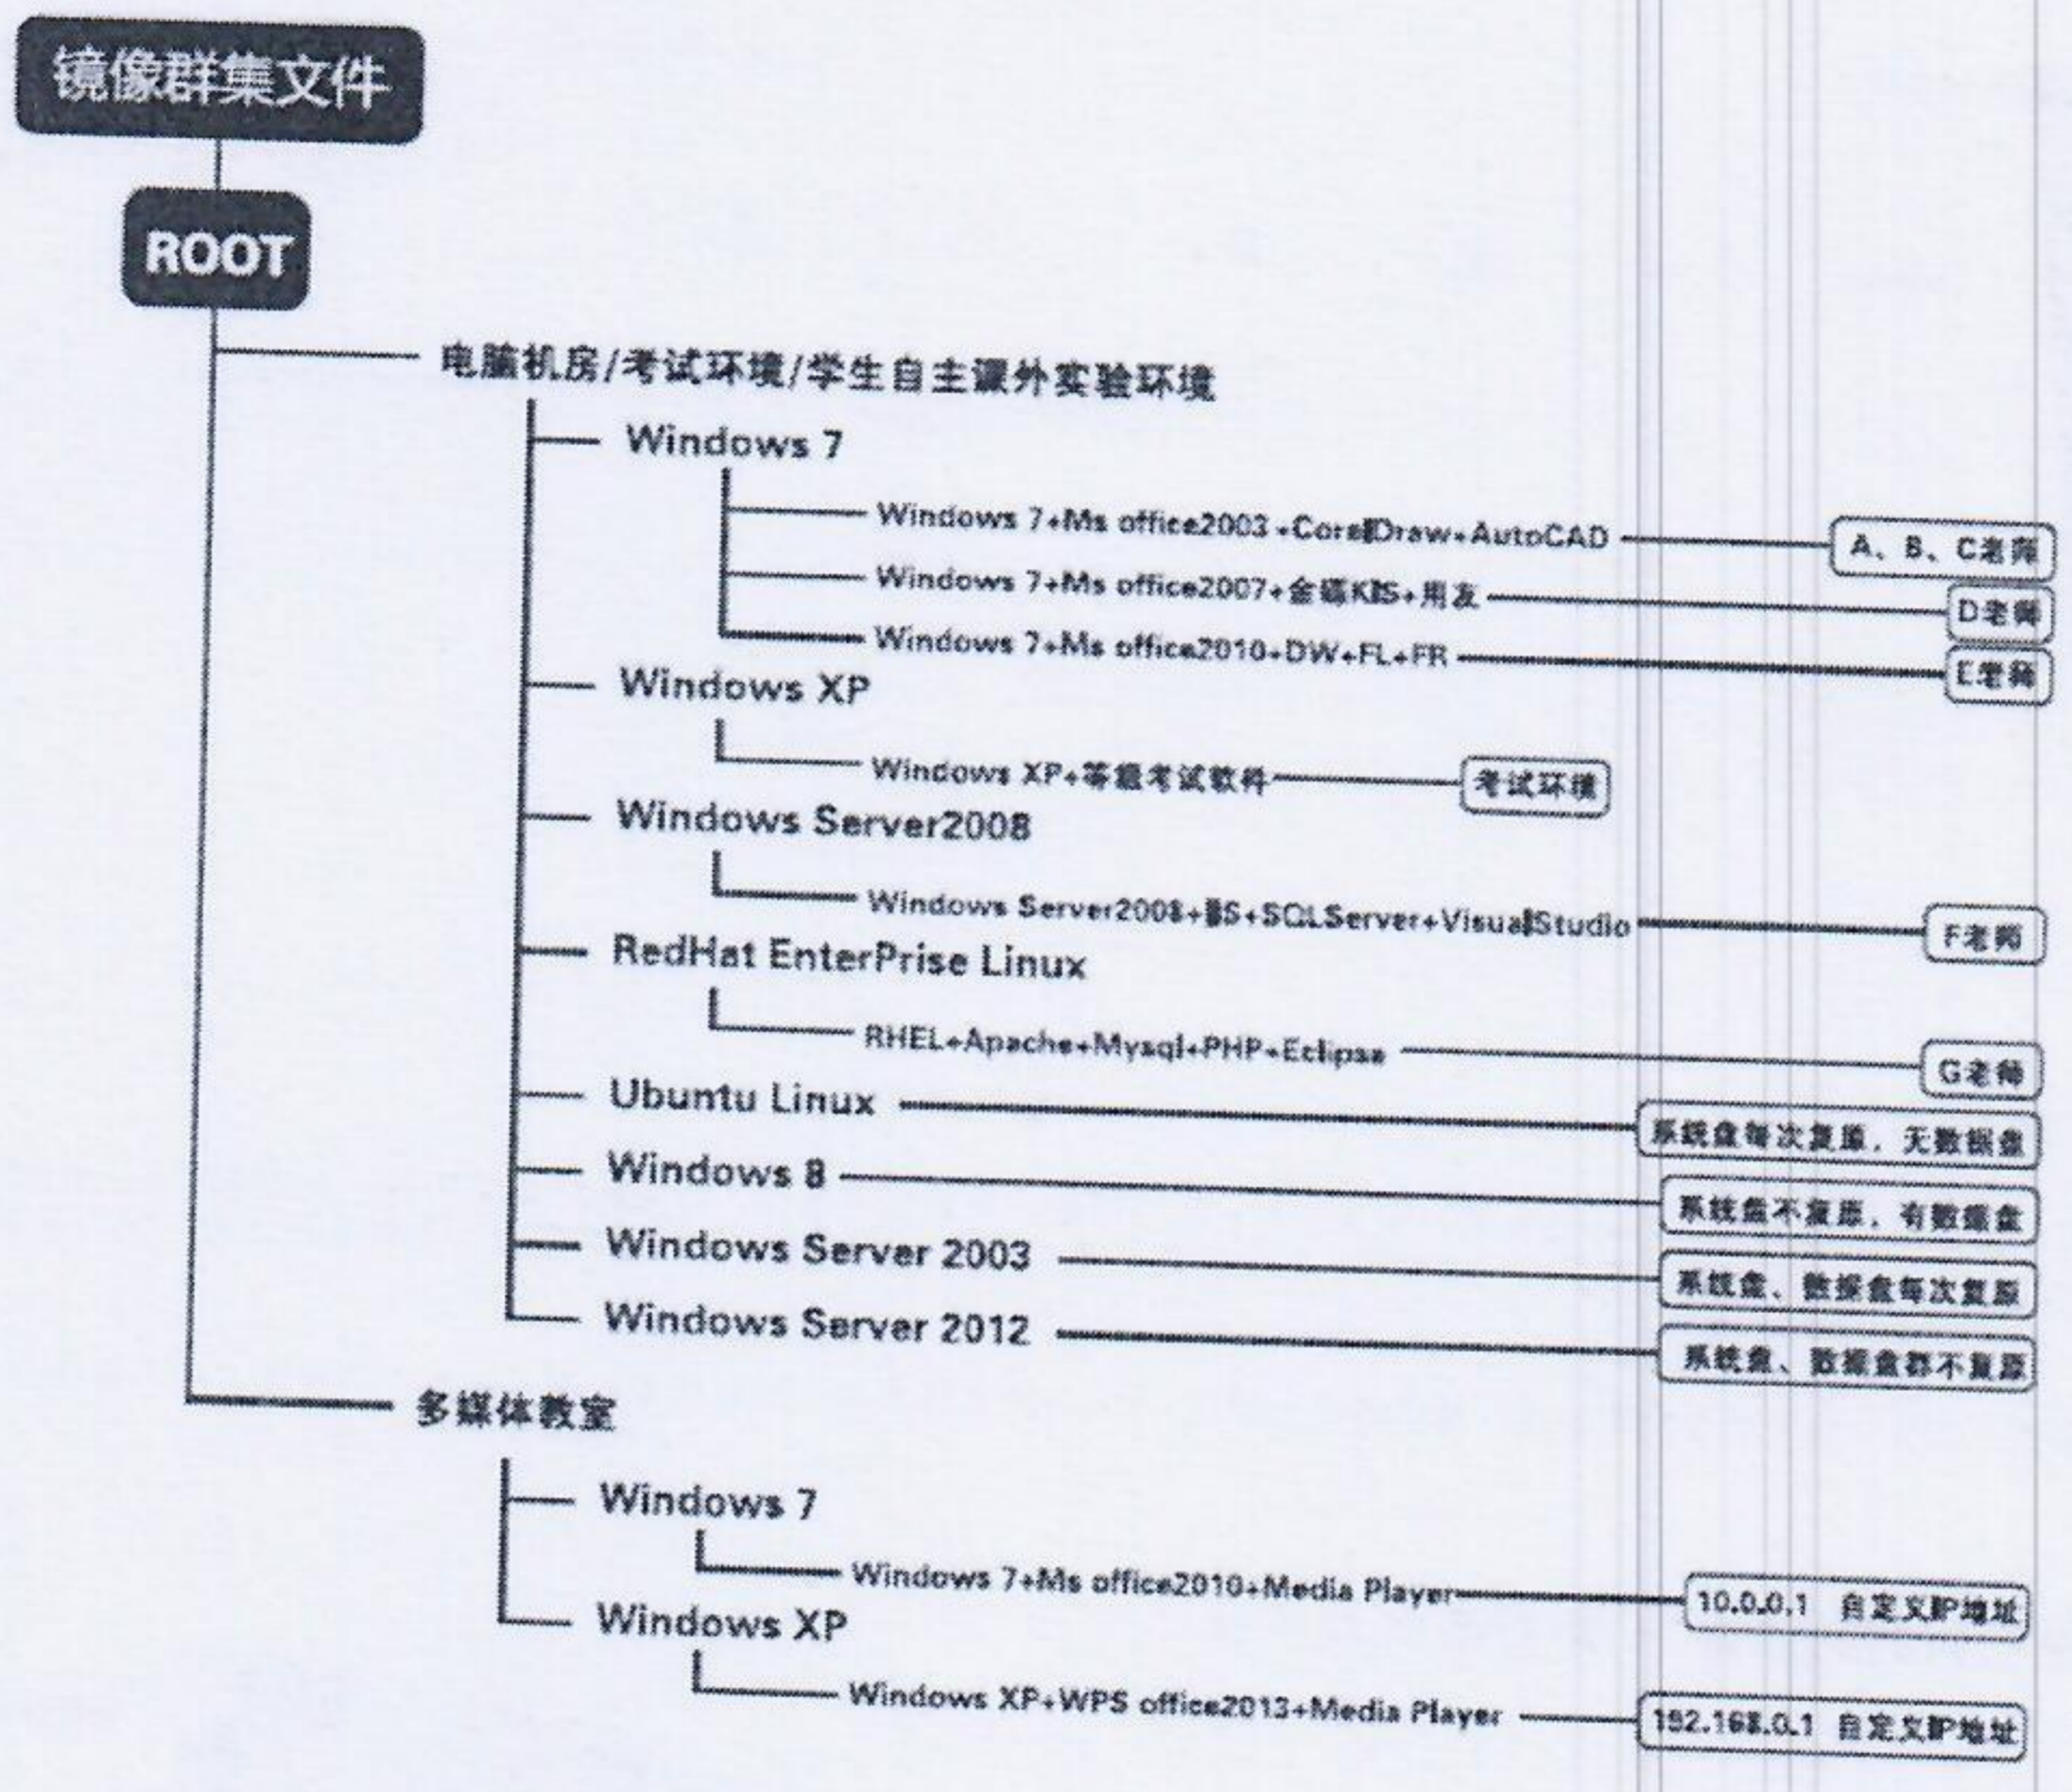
镜像群集文件

ROOT

电脑机房/考试环境/学生自主课外实验环境

Windows 7

Windows 7+Ms office2003+CorelDraw+AutoCAD — A、B、C老师

Windows 7+Ms office2007+金蝶KIS+用友 — D老师

Windows 7+Ms office2010+DW+FL+FR — E老师

Windows XP

Windows XP+等级考试软件 — 考试环境

Windows Server2008

Windows Server2008+IIS+SQLServer+VisualStudio — F老师

RedHat EnterPrise Linux

RHEL+Apache+Mysql+PHP+Eclipse — G老师

Ubuntu Linux — 系统盘每次复原，无数据盘

Windows 8 — 系统盘不复原，有数据盘

Windows Server 2003 — 系统盘、数据盘每次复原

Windows Server 2012 — 系统盘、数据盘都不复原

多媒体教室

Windows 7

Windows 7+Ms office2010+Media Player — 10.0.0.1 自定义IP地址

Windows XP

Windows XP+WPS office2013+Media Player — 192.168.0.1 自定义IP地址